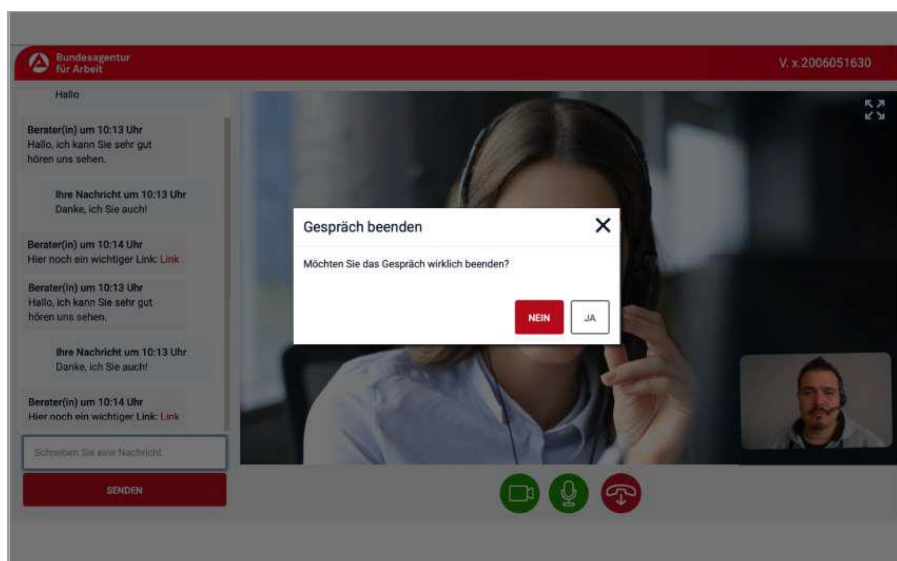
Bundesagentur für Arbeit

V. x.2006051630

Hallo

Berater(in) um 10:13 Uhr
Hallo, ich kann Sie sehr gut hören uns sehen.

Ihre Nachricht um 10:13 Uhr
Danke, ich Sie auch!

Berater(in) um 10:14 Uhr
Hier noch ein wichtiger Link: Link

Berater(in) um 10:13 Uhr
Hallo, ich kann Sie sehr gut hören uns sehen.

Ihre Nachricht um 10:13 Uhr
Danke, ich Sie auch!

Berater(in) um 10:14 Uhr
Hier noch ein wichtiger Link: Link

Schreiben Sie eine Nachricht

SENDEN

Gespräch beenden

Möchten Sie das Gespräch wirklich beenden?

NEIN

JA